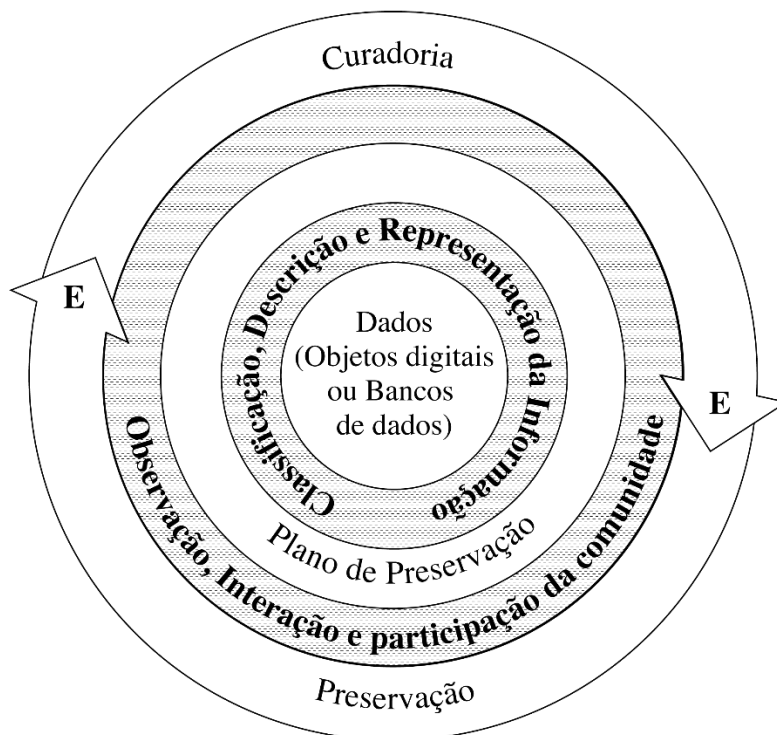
Curadoria

E

Classificação, Descrição e Representação da Informação

Dados (Objetos digitais ou Bancos de dados)

E

Plano de Preservação

Observação, Interação e participação da comunidade

Preservação